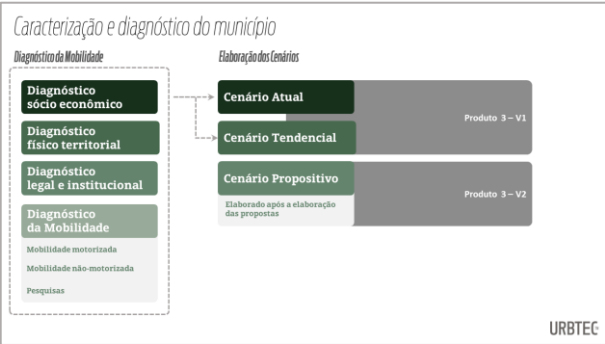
Caracterização e diagnóstico do município

Diagnóstico da Mobilidade

Diagnóstico sócio econômico

Diagnóstico físico territorial

Diagnóstico legal e institucional

Diagnóstico da Mobilidade

Mobilidade motorizada

Mobilidade não-motorizada

Pesquisas

Elaboração dos Cenários

Cenário Atual

Cenário Tendencial

Produto 3 – V1

Cenário Propositivo

Elaborado após a elaboração das propostas

Produto 3 – V2

URBTEC